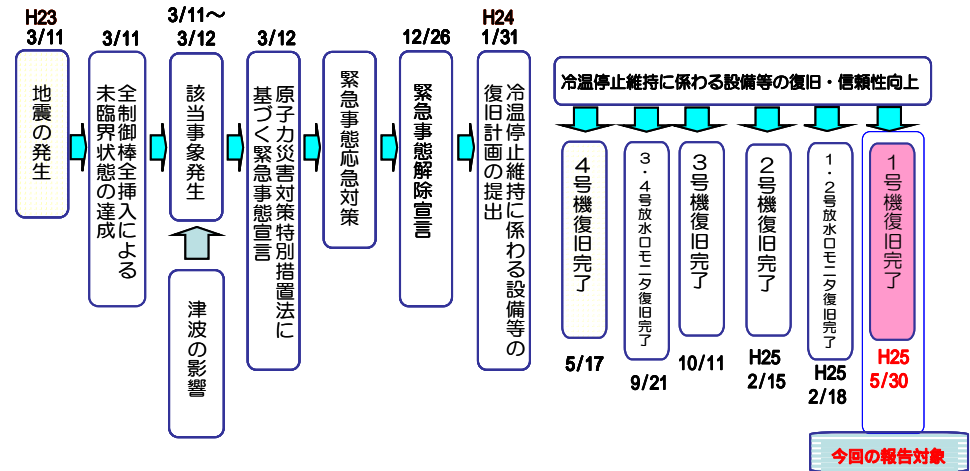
H23
3/11

地震の発生

3/11

全制御棒全挿入による未臨界状態の達成

3/11～
3/12

該当事象発生

津波の影響

3/12

原子力災害対策特別措置法に基づく緊急事態宣言

緊急事態応急対策

12/26

緊急事態解除宣言

H24
1/31

冷温停止維持に係わる設備等の復旧計画の提出

冷温停止維持に係わる設備等の復旧・信頼性向上

4号機復旧完了

5/17

3・4号放水口モニタ復旧完了

9/21

3号機復旧完了

10/11

2号機復旧完了

H25
2/15

1・2号放水口モニタ復旧完了

H25
2/18

1号機復旧完了

H25
5/30

今回の報告対象